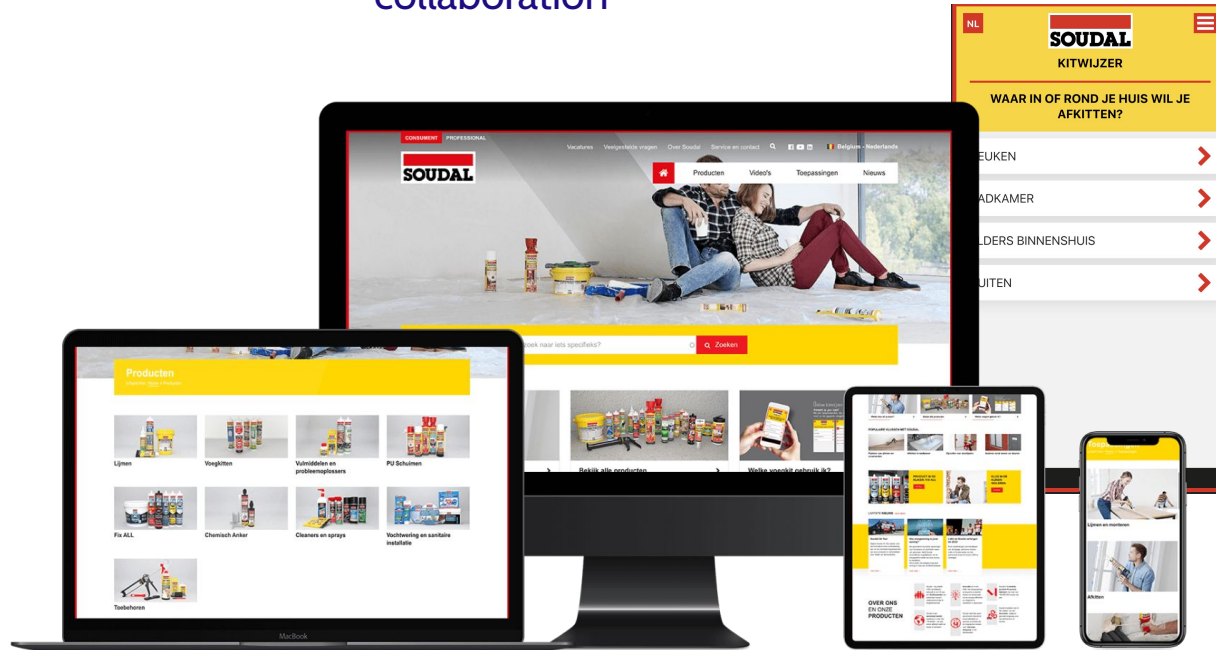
collaboration

NL
SOUDAL
KITWIJZER
WAAR IN OF ROND JE HUIS WIL JE AFKITTEN?
EUKEN
ADKAMER
LDERS BINNENSHUIS
UITEN

CONSUMENT PROFESSIONAL
Vacatures Veelgestelde vragen Over Soudal Service en contact Belgium - Nederlands
SOUDAL
Producten Video's Toepassingen Nieuws
oek naar iets specifieks? Zoeken
Bekijk alle producten
Welke voegkit gebruik ik?

Producten
Lijmen
Voegkitten
Vulmiddelen en probleemoplossers
PU Schuimen
Fix ALL
Chemisch Anker
Cleaners en sprays
Vochtwering en sanitaire installatie
Toebehoren
MacBook

OVER ONS EN ONZE PRODUCTEN

Lijmen en monteren
Afkitten